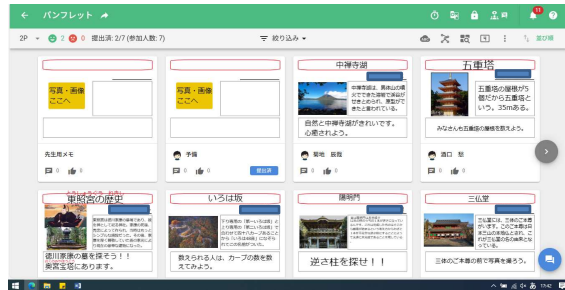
パンフレット

11

2P 2 0 提出済: 2/7 (参加人数: 7)

絞り込み

並び替

写真・画像ここへ

先生用メモ

写真・画像ここへ

予備

提出済

中禅寺湖

中禅寺湖は、男体山の噴火でできた湖で湖面が広さとおりれ、景観ができた上書かれている。

自然と中禅寺湖がきれいです。心癒されよう。

菊地 辰哉

五重塔

五重塔の屋根が5個だから五重塔という。35mある。

みなさんも五重塔の屋根を数えよう。

酒口 聡

東照宮の歴史

徳川家康の墓を探そう！！東宮宝塔にあります。

いろは坂

下り専用の「第一いろは坂」と上り専用の「第二いろは坂」の2つが...

数えられる人は、カーブの数を数えてみよう。

陽明門

逆さ柱を探せ！！

三仏堂

三仏堂には、三体のご本尊があります。

三体のご本尊の前で写真を撮ろう。